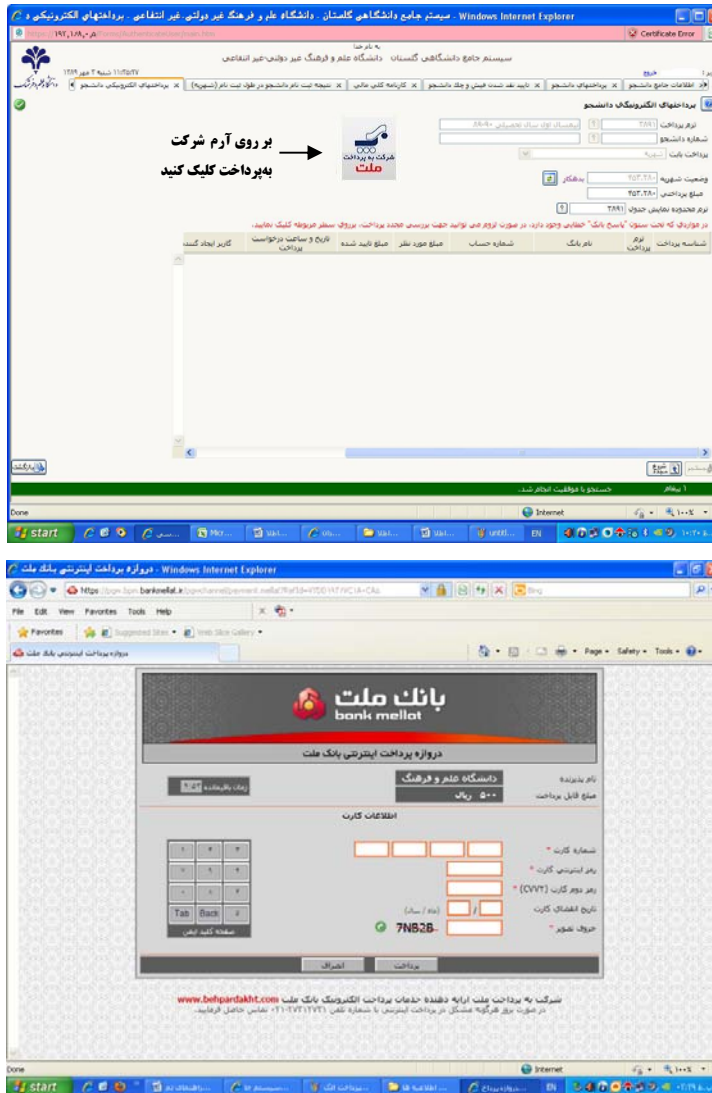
Windows Internet Explorer - سیستم جامع دانشگاهی گلستان - دانشگاه علم و فرهنگ غیر دولتی غیر انتفاعی - پرداختهای الکترونیکی د

Certificate Error

به نام خدا
سیستم جامع دانشگاهی گلستان دانشگاه علم و فرهنگ غیر دولتی-غیر انتفاعی

خروج

اطلاعات جامع دانشجو | پرداختهای دانشجو | تایید نقد شدن فیش و چک دانشجو | کارنامه کلی عالی | نتیجه ثبت نام دانشجو در طول ثبت نام (شهریه) | پرداختهای الکترونیکی دانشجو

پرداختهای الکترونیکی دانشجو

ترم پرداخت
شماره دانشجو
پرداخت بابت شهریه

وضعیت شهریه بدهکار
مبلغ پرداختی
ترم محدوده نمایش جدول

بر روی آرم شرکت بهپرداخت کلیک کنید

شرکت به پرداخت ملت

در مواردی که تحت ستون "پاسخ بانک" خطایی وجود دارد، در صورت لزوم می توانید جهت بررسی مجدد پرداخت، برروی سطر مربوطه کلیک نمایید.

| شناسه پرداخت | ترم پرداخت | نام بانک | شماره حساب | مبلغ مورد نظر | مبلغ تایید شده | تاریخ و ساعت درخواست پرداخت | کاربر ایجاد کننده |
|---|---|---|---|---|---|---|---|

بازگشت

جستجو با موفقیت انجام شد.

Done | Internet

start

Windows Internet Explorer - دروازه پرداخت اینترنتی بانک ملت

https://bpm.banknellat.ir

File Edit View Favorites Tools Help

Favorites | Suggested Sites | Web Slice Gallery

دروازه پرداخت اینترنتی بانک ملت

Page | Safety | Tools

بانک ملت
bank mellat

دروازه پرداخت اینترنتی بانک ملت

نام پذیرنده دانشگاه علم و فرهنگ
مبلغ قابل پرداخت ۵۰۰ ریال
زمان باقیمانده

اطلاعات کارت

شماره کارت *
رمز اینترنتی کارت *
رمز دوم کارت (CVV2) *
تاریخ انقضای کارت (ماه / سال)
حروف تصویر * 7NB2B

Tab Back
صفحه کلید ایمن

پرداخت | انصراف

شرکت به پرداخت ملت ارایه دهنده خدمات پرداخت الکترونیک بانک ملت www.behpardakht.com
در صورت بروز هرگونه مشکل در پرداخت اینترنتی با شماره تلفن ۲۳۱۲ (۰۲۱) تماس حاصل فرمایید.

Done | Internet

start